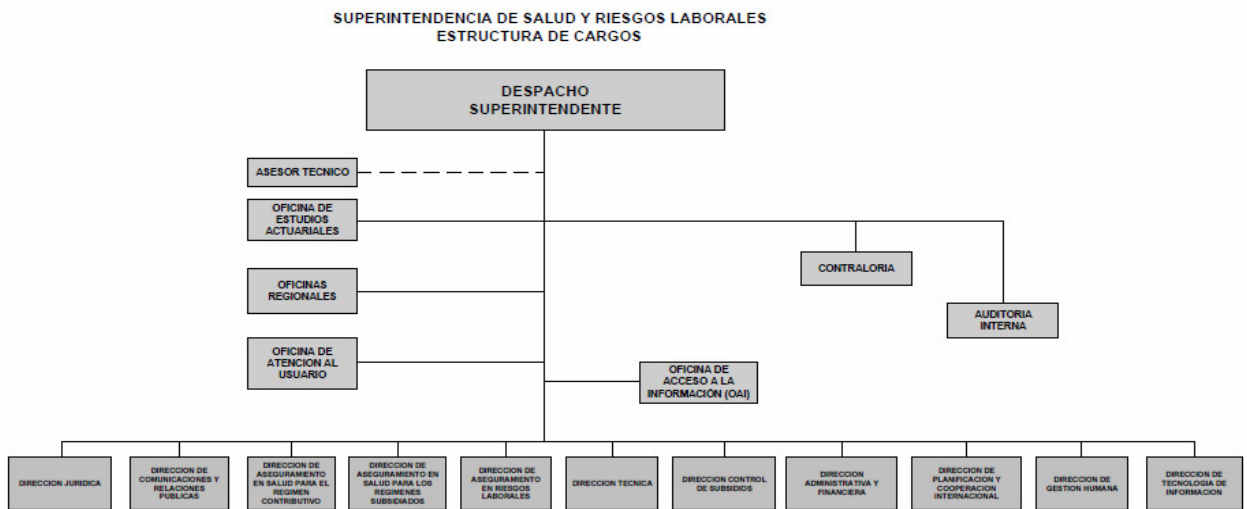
SUPERINTENDENCIA DE SALUD Y RIESGOS LABORALES
ESTRUCTURA DE CARGOS

DESPACHO SUPERINTENDENTE

ASESOR TECNICO

OFICINA DE ESTUDIOS ACTUARIALES

CONTRALORIA

AUDITORIA INTERNA

OFICINAS REGIONALES

OFICINA DE ATENCION AL USUARIO

OFICINA DE ACCESO A LA INFORMACIÓN (OAI)

DIRECCION JURIDICA

DIRECCION DE COMUNICACIONES Y RELACIONES PUBLICAS

DIRECCION DE ASEGURAMIENTO EN SALUD PARA EL REGIMEN CONTRIBUTIVO

DIRECCION DE ASEGURAMIENTO EN SALUD PARA LOS REGIMENES SUBSIDIADOS

DIRECCION DE ASEGURAMIENTO EN RIESGOS LABORALES

DIRECCION TECNICA

DIRECCION CONTROL DE SUBSIDIOS

DIRECCION ADMINISTRATIVA Y FINANCIERA

DIRECCION DE PLANIFICACION Y COOPERACION INTERNACIONAL

DIRECCION DE GESTION HUMANA

DIRECCION DE TECNOLOGIA DE INFORMACION